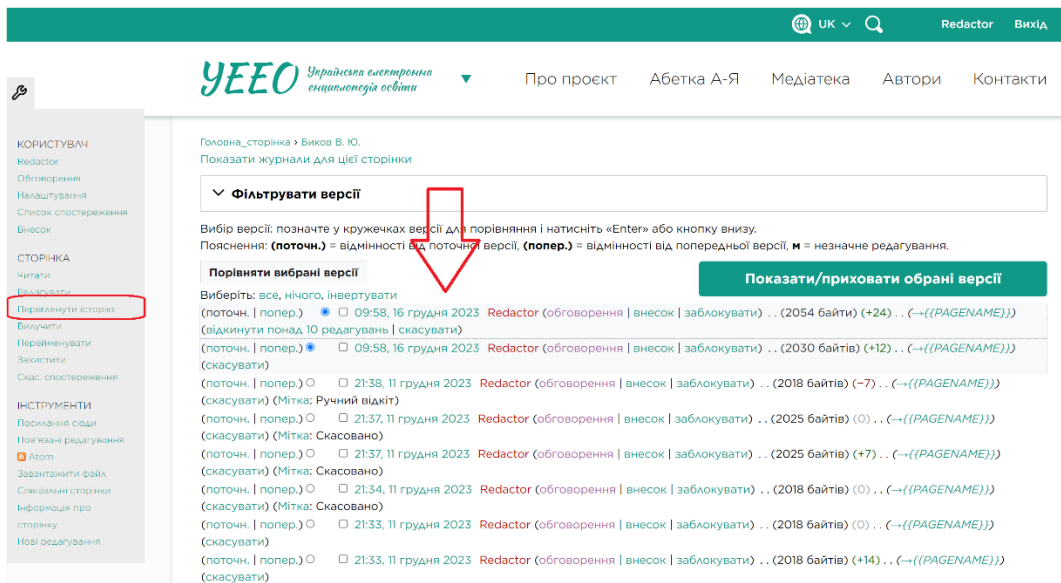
UK Redactor Вихід

YEEO Українська електронна енциклопедія освіти

Про проєкт Абетка А-Я Медіатека Автори Контакти

КОРИСТУВАЧ
Redactor
Обговорення
Налаштування
Список спостереження
Внесок

СТОРІНКА
Читати
Редагувати
Переглянути історію
Вилучити
Перейменувати
Захистити
Скас. спостереження

ІНСТРУМЕНТИ
Посилання сюди
Пов'язані редагування
Atom
Завантажити файл
Спеціальні сторінки
Інформація про сторінку
Нові редагування

Головна_сторінка › Биков В. Ю.
Показати журнали для цієї сторінки

Фільтрувати версії

Вибір версії: позначте у кружечках версії для порівняння і натисніть «Enter» або кнопку внизу.
Пояснення: **(поточн.)** = відмінності від поточної версії, **(попер.)** = відмінності від попередньої версії, **м** = незначне редагування.

Порівняти вибрані версії

Показати/приховати обрані версії

Виберіть: все, нічого, інвертувати

(поточн. | попер.) 09:58, 16 грудня 2023 Redactor (обговорення | внесок | заблокувати) . . (2054 байти) (+24) . . (→{{PAGENAME}}) (відкинути понад 10 редагувань | скасувати)
(поточн. | попер.) 09:58, 16 грудня 2023 Redactor (обговорення | внесок | заблокувати) . . (2030 байтів) (+12) . . (→{{PAGENAME}}) (скасувати)
(поточн. | попер.) 21:38, 11 грудня 2023 Redactor (обговорення | внесок | заблокувати) . . (2018 байтів) (−7) . . (→{{PAGENAME}}) (скасувати) (Мітка: Ручний відкіт)
(поточн. | попер.) 21:37, 11 грудня 2023 Redactor (обговорення | внесок | заблокувати) . . (2025 байтів) (0) . . (→{{PAGENAME}}) (скасувати) (Мітка: Скасовано)
(поточн. | попер.) 21:37, 11 грудня 2023 Redactor (обговорення | внесок | заблокувати) . . (2025 байтів) (+7) . . (→{{PAGENAME}}) (скасувати) (Мітка: Скасовано)
(поточн. | попер.) 21:34, 11 грудня 2023 Redactor (обговорення | внесок | заблокувати) . . (2018 байтів) (0) . . (→{{PAGENAME}}) (скасувати) (Мітка: Скасовано)
(поточн. | попер.) 21:33, 11 грудня 2023 Redactor (обговорення | внесок | заблокувати) . . (2018 байтів) (0) . . (→{{PAGENAME}}) (скасувати)
(поточн. | попер.) 21:33, 11 грудня 2023 Redactor (обговорення | внесок | заблокувати) . . (2018 байтів) (+14) . . (→{{PAGENAME}}) (скасувати)